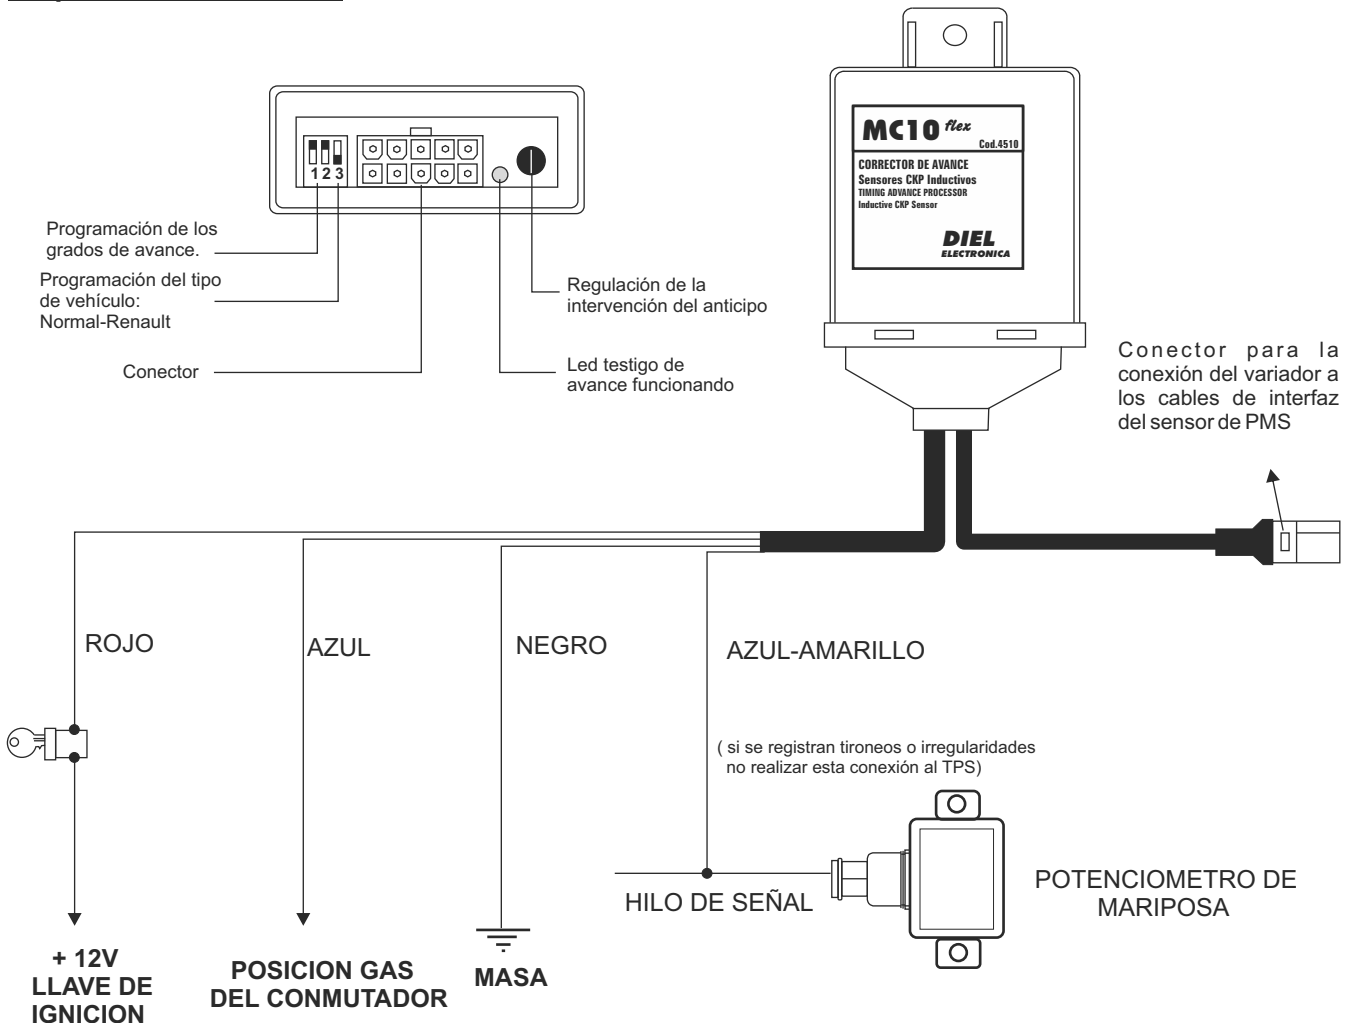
1 2 3

Programación de los grados de avance.

Programación del tipo de vehículo: Normal-Renault

Conector

Regulación de la intervención del anticipo

Led testigo de avance funcionando

MC10 flex
Cod.4510
CORRECTOR DE AVANCE
Sensores CKP Inductivos
TIMING ADVANCE PROCESSOR
Inductive CKP Sensor
DIEL
ELECTRONICA

Conector para la conexión del variador a los cables de interfaz del sensor de PMS

ROJO

AZUL

NEGRO

AZUL-AMARILLO

( si se registran tironeos o irregularidades no realizar esta conexión al TPS)

HILO DE SEÑAL

POTENCIOMETRO DE MARIPOSA

+ 12V
LLAVE DE IGNICION

POSICION GAS DEL CONMUTADOR

MASA